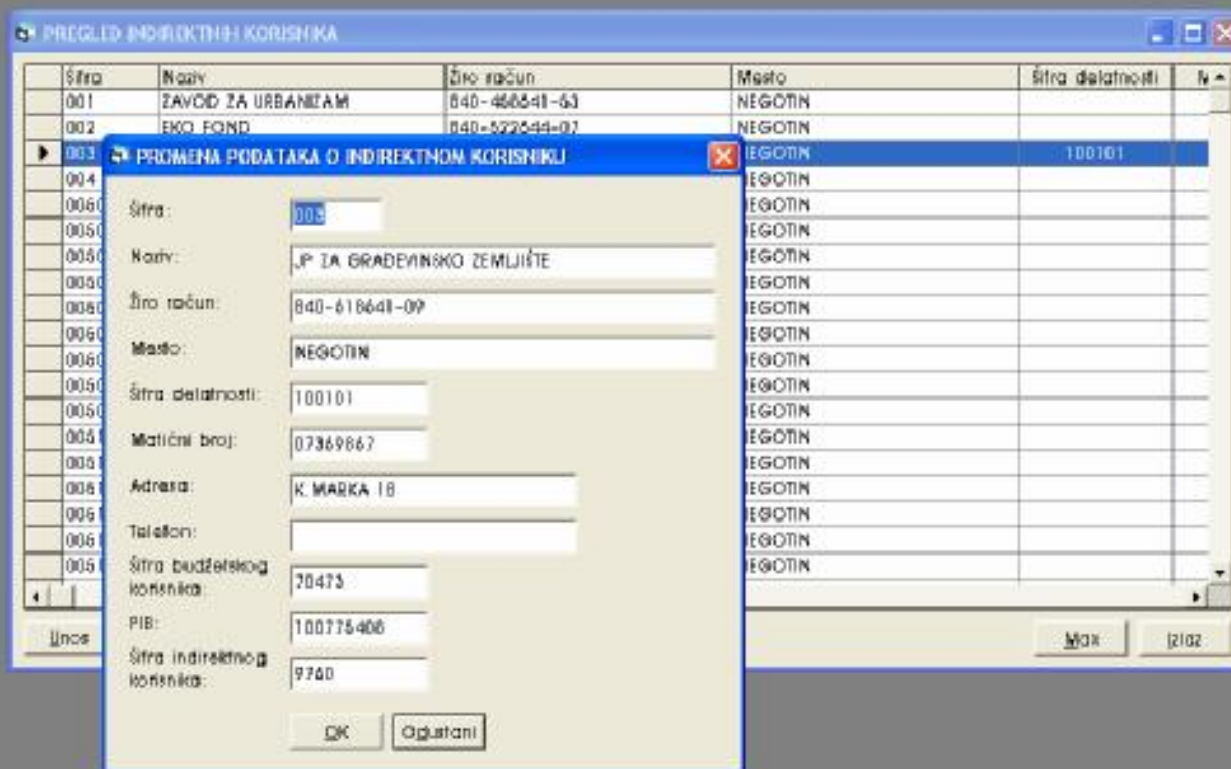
PREGLED INDIREKTNIH KORISNIKA

| Šifra | Naziv | Žiro račun | Mesto | Šifra delatnosti | N |
|---|---|---|---|---|---|
| 001 | ZAVOD ZA URBANIZAM | 840-466641-63 | NEGOTIN | | |
| 002 | EKO FOND | 840-522544-07 | NEGOTIN | | |
| 003 | | | NEGOTIN | 100101 | |
| 004 | | | NEGOTIN | | |
| 006 | | | NEGOTIN | | |
| 005 | | | NEGOTIN | | |
| 006 | | | NEGOTIN | | |
| 005 | | | NEGOTIN | | |
| 006 | | | NEGOTIN | | |
| 006 | | | NEGOTIN | | |
| 006 | | | NEGOTIN | | |
| 005 | | | NEGOTIN | | |
| 005 | | | NEGOTIN | | |
| 005 | | | NEGOTIN | | |
| 005 | | | NEGOTIN | | |
| 006 | | | NEGOTIN | | |
| 006 | | | NEGOTIN | | |
| 006 | | | NEGOTIN | | |
| 005 | | | NEGOTIN | | |

Unos

Max

Izlaz

PROMENA PODATAKA O INDIREKTNOM KORISNIKU

Šifra: 003

Naziv: JP ZA GRAĐEVINSKO ZEMLJIŠTE

Žiro račun: 840-618641-09

Mesto: NEGOTIN

Šifra delatnosti: 100101

Matični broj: 07369867

Adresa: K. MARKA 18

Telefon:

Šifra budžetskog korisnika: 70473

PIB: 100775406

Šifra indirektnog korisnika: 9740

OK

Odustani